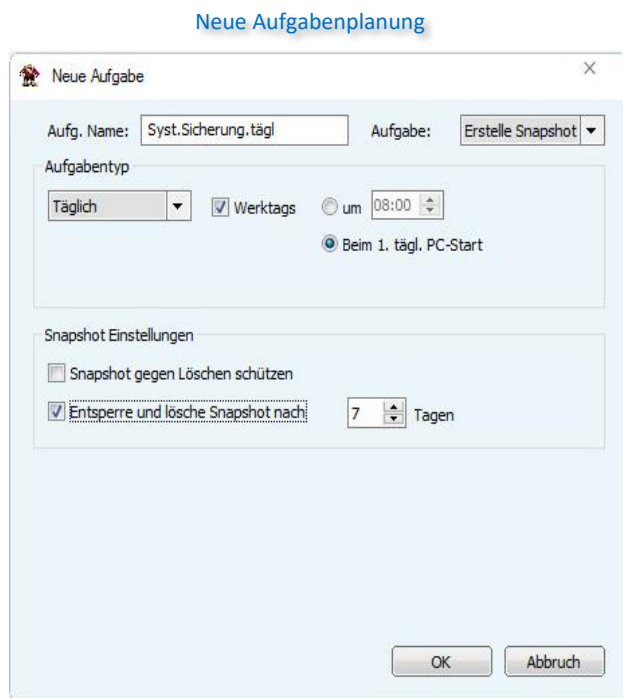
Neue Aufgabenplanung

Neue Aufgabe

×

Aufg. Name: Syst.Sicherung.tägl

Aufgabe: Erstelle Snapshot

Aufgabentyp

Täglich

Werktags

um 08:00

Beim 1. tägl. PC-Start

Snapshot Einstellungen

Snapshot gegen Löschen schützen

Entsperre und lösche Snapshot nach 7 Tagen

OK

Abbruch